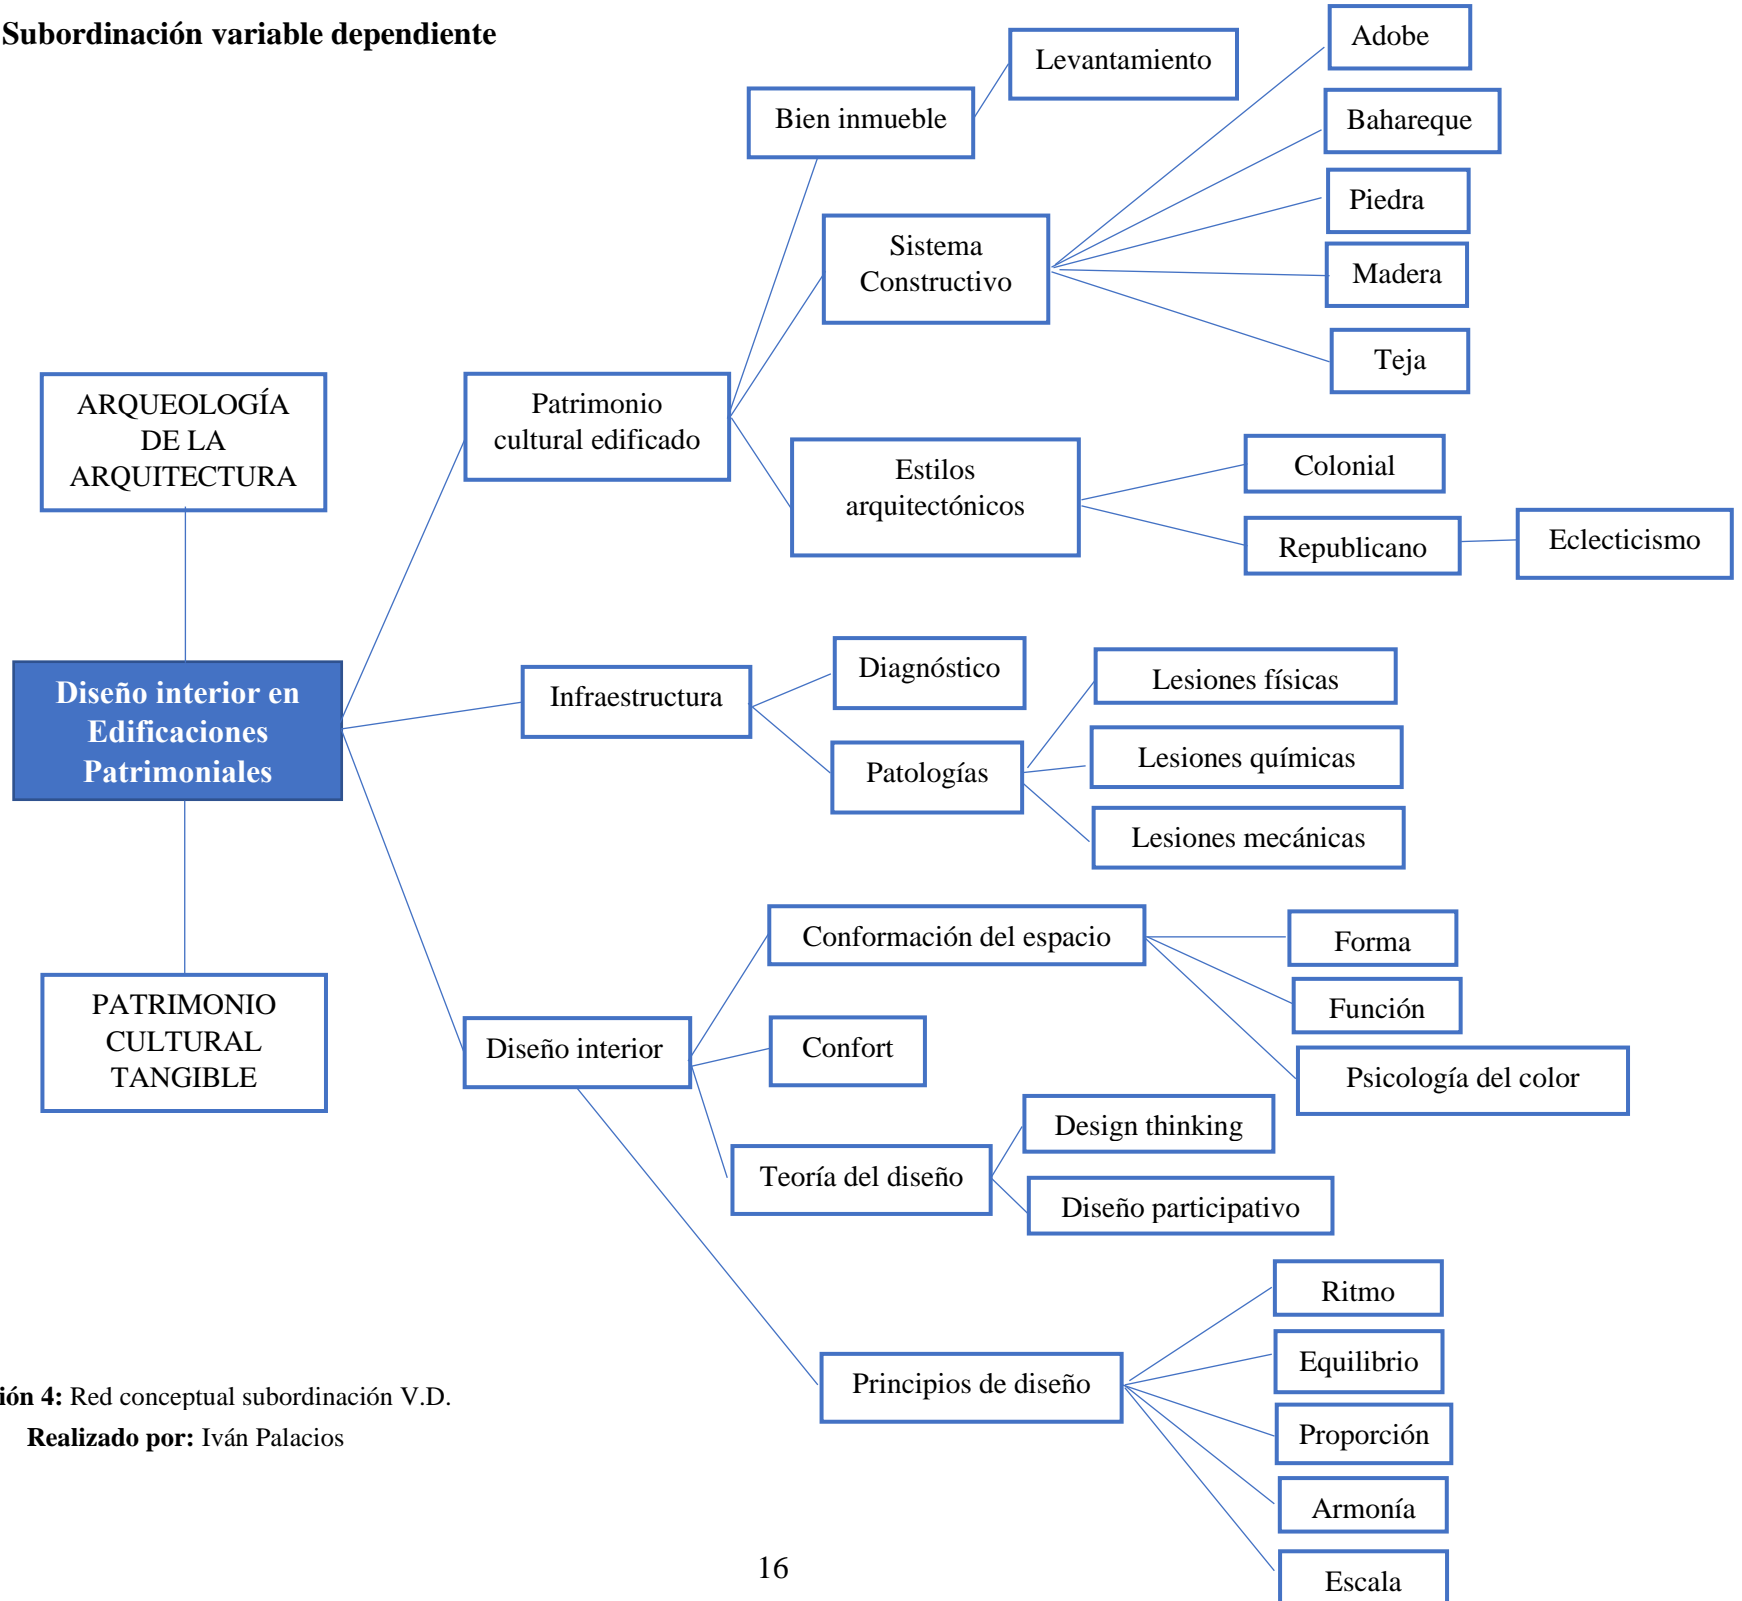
Subordinación variable dependiente

Levantamiento

Adobe

Bien inmueble

Bahareque

Piedra

Sistema Constructivo

Madera

Teja

ARQUEOLOGÍA DE LA ARQUITECTURA

Patrimonio cultural edificado

Estilos arquitectónicos

Colonial

Republicano

Eclecticismo

Diseño interior en Edificaciones Patrimoniales

Infraestructura

Diagnóstico

Lesiones físicas

Patologías

Lesiones químicas

Lesiones mecánicas

Conformación del espacio

Forma

Función

PATRIMONIO CULTURAL TANGIBLE

Diseño interior

Confort

Psicología del color

Design thinking

Teoría del diseño

Diseño participativo

Ritmo

Equilibrio

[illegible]ión 4: Red conceptual subordinación V.D.

Realizado por: Iván Palacios

Principios de diseño

Proporción

Armonía

Escala

16